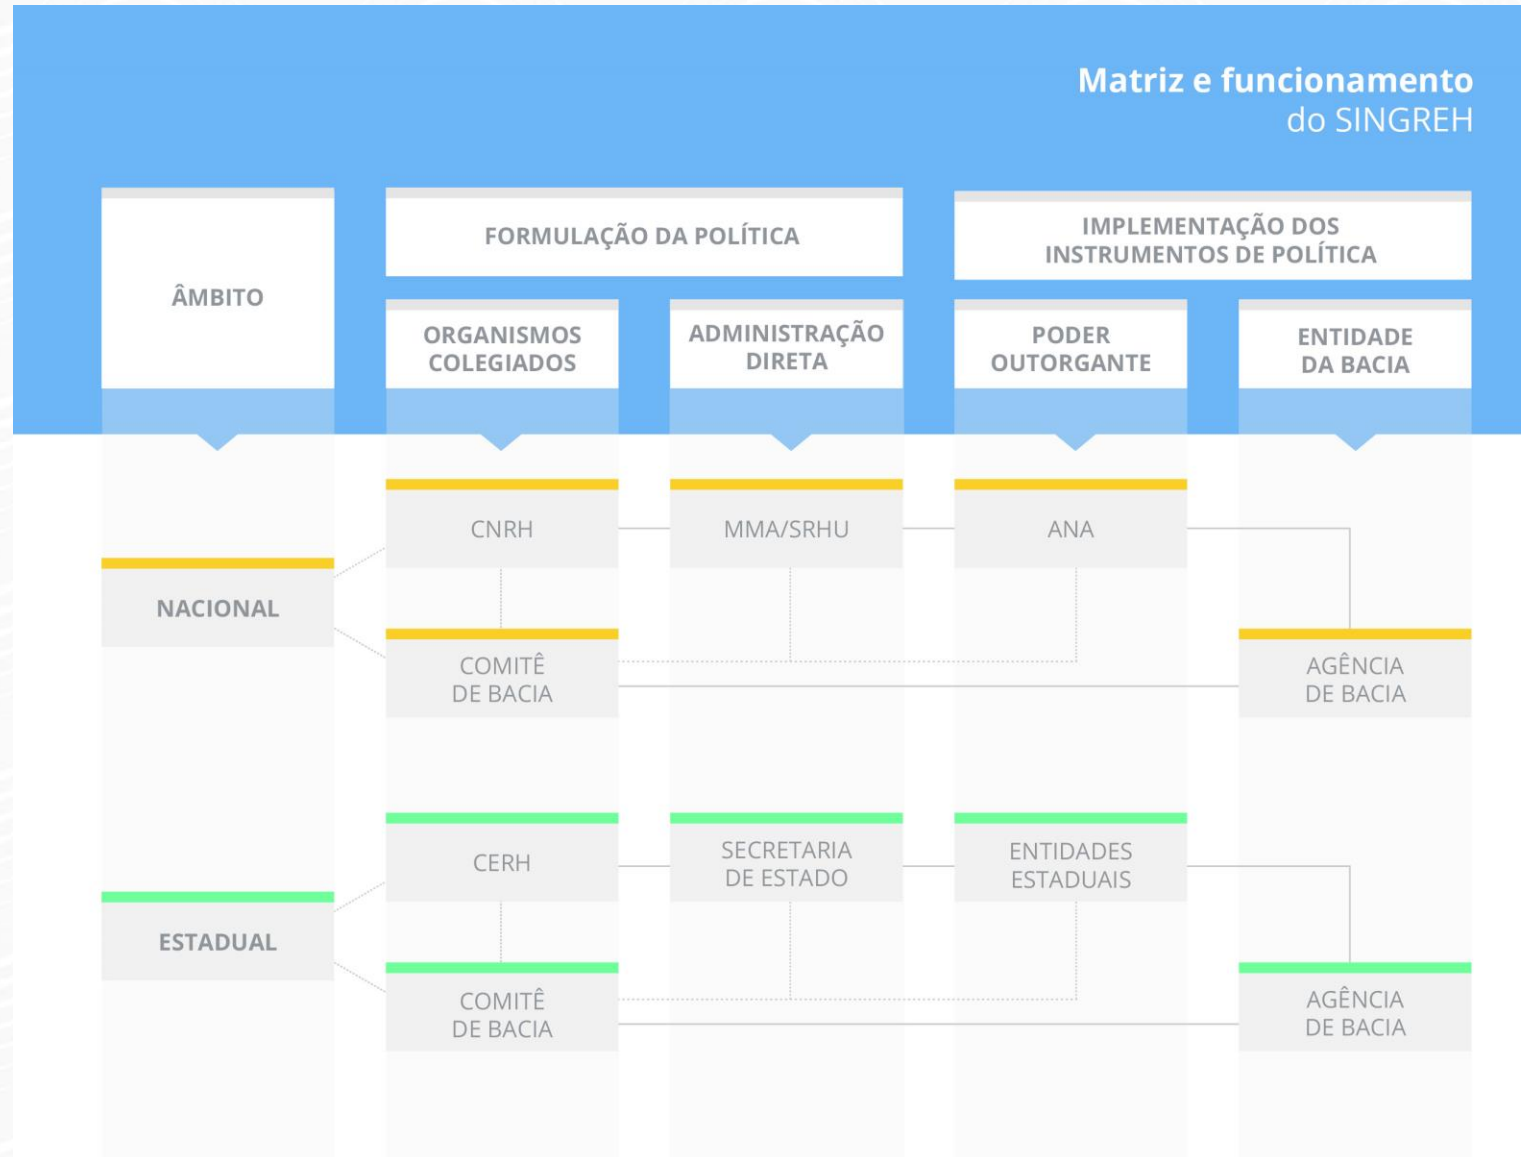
Matriz e funcionamento
do SINGREH

ÂMBITO

FORMULAÇÃO DA POLÍTICA

IMPLEMENTAÇÃO DOS INSTRUMENTOS DE POLÍTICA

ORGANISMOS COLEGIADOS

ADMINISTRAÇÃO DIRETA

PODER OUTORGANTE

ENTIDADE DA BACIA

NACIONAL

CNRH

MMA/SRHU

ANA

COMITÊ DE BACIA

AGÊNCIA DE BACIA

ESTADUAL

CERH

SECRETARIA DE ESTADO

ENTIDADES ESTADUAIS

COMITÊ DE BACIA

AGÊNCIA DE BACIA